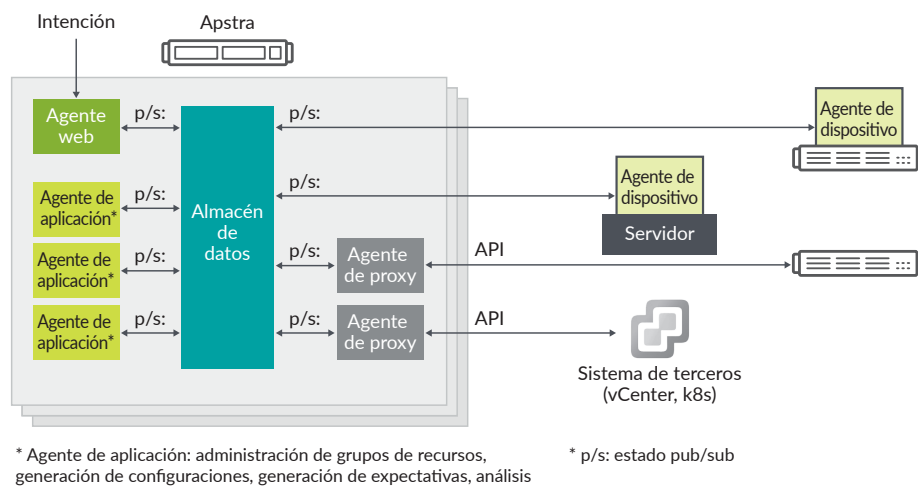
Intención

Apstra

Agente web

p/s:

Agente de aplicación*

p/s:

Agente de aplicación*

p/s:

Agente de aplicación*

p/s:

Almacén de datos

p/s:

p/s:

p/s:

Agente de proxy

p/s:

Agente de proxy

Agente de dispositivo

Agente de dispositivo

Servidor

API

API

Sistema de terceros (vCenter, k8s)

* Agente de aplicación: administración de grupos de recursos, generación de configuraciones, generación de expectativas, análisis

* p/s: estado pub/sub